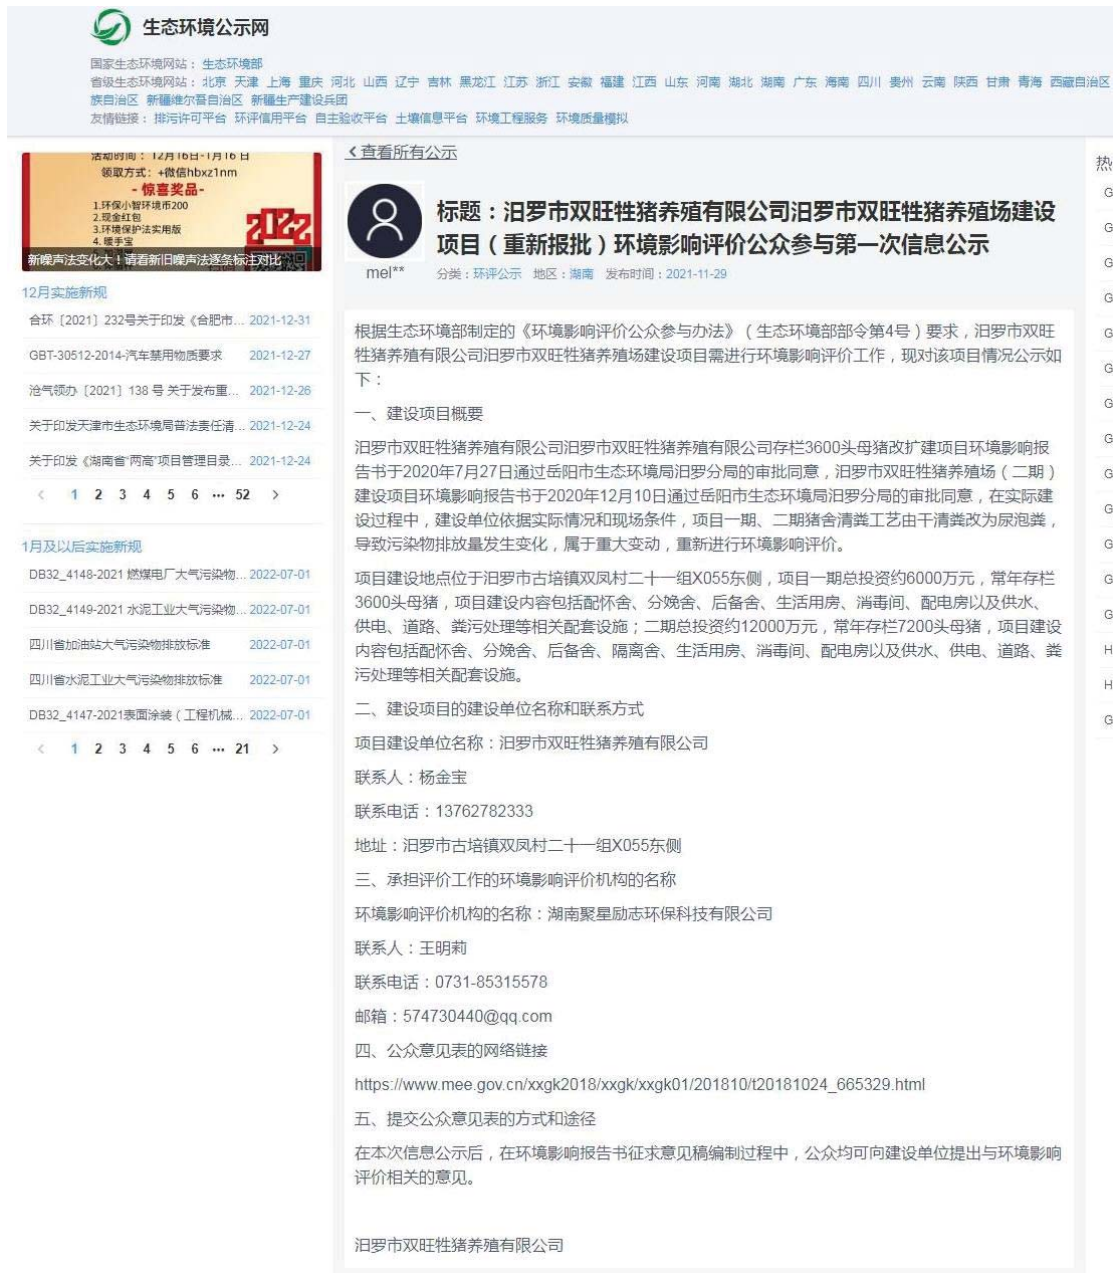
生态环境公示网

国家生态环境网站：生态环境部
省级生态环境网站：北京 天津 上海 重庆 河北 山西 辽宁 吉林 黑龙江 江苏 浙江 安徽 福建 江西 山东 河南 湖北 湖南 广东 海南 四川 贵州 云南 陕西 甘肃 青海 西藏自治区 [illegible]族自治区 新疆维吾尔自治区 新疆生产建设兵团
友情链接：排污许可平台 环评信用平台 自主验收平台 土壤信息平台 环境工程服务 环境质量模拟

活动时间：12月16日-1月16日
领取方式：+微信hbxz1nm
- 惊喜奖品 -
1.环保小智环境币200
2.现金红包
3.环境保护法实用版
4.暖手宝
2022
新噪声法变化大！请看新旧噪声法逐条标注对比

12月实施新规
合环〔2021〕232号关于印发《合肥市... 2021-12-31
GBT-30512-2014-汽车禁用物质要求 2021-12-27
沧气领办〔2021〕138 号 关于发布重... 2021-12-26
关于印发天津市生态环境局普法责任清... 2021-12-24
关于印发《湖南省"两高"项目管理目录... 2021-12-24
< 1 2 3 4 5 6 ··· 52 >

1月及以后实施新规
DB32_4148-2021 燃煤电厂大气污染物... 2022-07-01
DB32_4149-2021 水泥工业大气污染物... 2022-07-01
四川省加油站大气污染物排放标准 2022-07-01
四川省水泥工业大气污染物排放标准 2022-07-01
DB32_4147-2021表面涂装（工程机械... 2022-07-01
< 1 2 3 4 5 6 ··· 21 >

< 查看所有公示

标题：汨罗市双旺牲猪养殖有限公司汨罗市双旺牲猪养殖场建设项目（重新报批）环境影响评价公众参与第一次信息公示

mel**
分类：环评公示 地区：湖南 发布时间：2021-11-29

根据生态环境部制定的《环境影响评价公众参与办法》（生态环境部部令第4号）要求，汨罗市双旺牲猪养殖有限公司汨罗市双旺牲猪养殖场建设项目需进行环境影响评价工作，现对该项目情况公示如下：

一、建设项目概要

汨罗市双旺牲猪养殖有限公司汨罗市双旺牲猪养殖有限公司存栏3600头母猪改扩建项目环境影响报告书于2020年7月27日通过岳阳市生态环境局汨罗分局的审批同意，汨罗市双旺牲猪养殖场（二期）建设项目环境影响报告书于2020年12月10日通过岳阳市生态环境局汨罗分局的审批同意，在实际建设过程中，建设单位依据实际情况和现场条件，项目一期、二期猪舍清粪工艺由干清粪改为尿泡粪，导致污染物排放量发生变化，属于重大变动，重新进行环境影响评价。

项目建设地点位于汨罗市古培镇双凤村二十一组X055东侧，项目一期总投资约6000万元，常年存栏3600头母猪，项目建设内容包括配怀舍、分娩舍、后备舍、生活用房、消毒间、配电房以及供水、供电、道路、粪污处理等相关配套设施；二期总投资约12000万元，常年存栏7200头母猪，项目建设内容包括配怀舍、分娩舍、后备舍、隔离舍、生活用房、消毒间、配电房以及供水、供电、道路、粪污处理等相关配套设施。

二、建设项目的建设单位名称和联系方式

项目建设单位名称：汨罗市双旺牲猪养殖有限公司

联系人：杨金宝

联系电话：13762782333

地址：汨罗市古培镇双凤村二十一组X055东侧

三、承担评价工作的环境影响评价机构的名称

环境影响评价机构的名称：湖南聚星励志环保科技有限公司

联系人：王明莉

联系电话：0731-85315578

邮箱：574730440@qq.com

四、公众意见表的网络链接

https://www.mee.gov.cn/xxgk2018/xxgk/xxgk01/201810/t20181024_665329.html

五、提交公众意见表的方式和途径

在本次信息公示后，在环境影响报告书征求意见稿编制过程中，公众均可向建设单位提出与环境影响评价相关的意见。

汨罗市双旺牲猪养殖有限公司

热
G
G
G
G
G
G
G
G
G
G
G
G
G
H
H
G